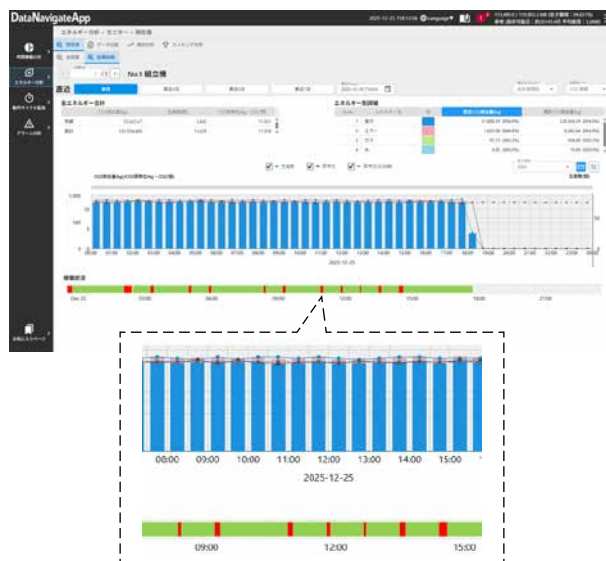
DataNavigateApp

2025-12-25

エネルギー分析 > モニター > 現在値

No.1 組立機

直近

全エネルギー合計

エネルギー別詳細

1 電力

2 エアー

3 ガス

4 水

2025-12-25

稼働状況

Dec 25

03:00

06:00

09:00

12:00

15:00

18:00

21:00

08:00

09:00

10:00

11:00

12:00

13:00

14:00

15:00

2025-12-25

09:00

12:00

15:00